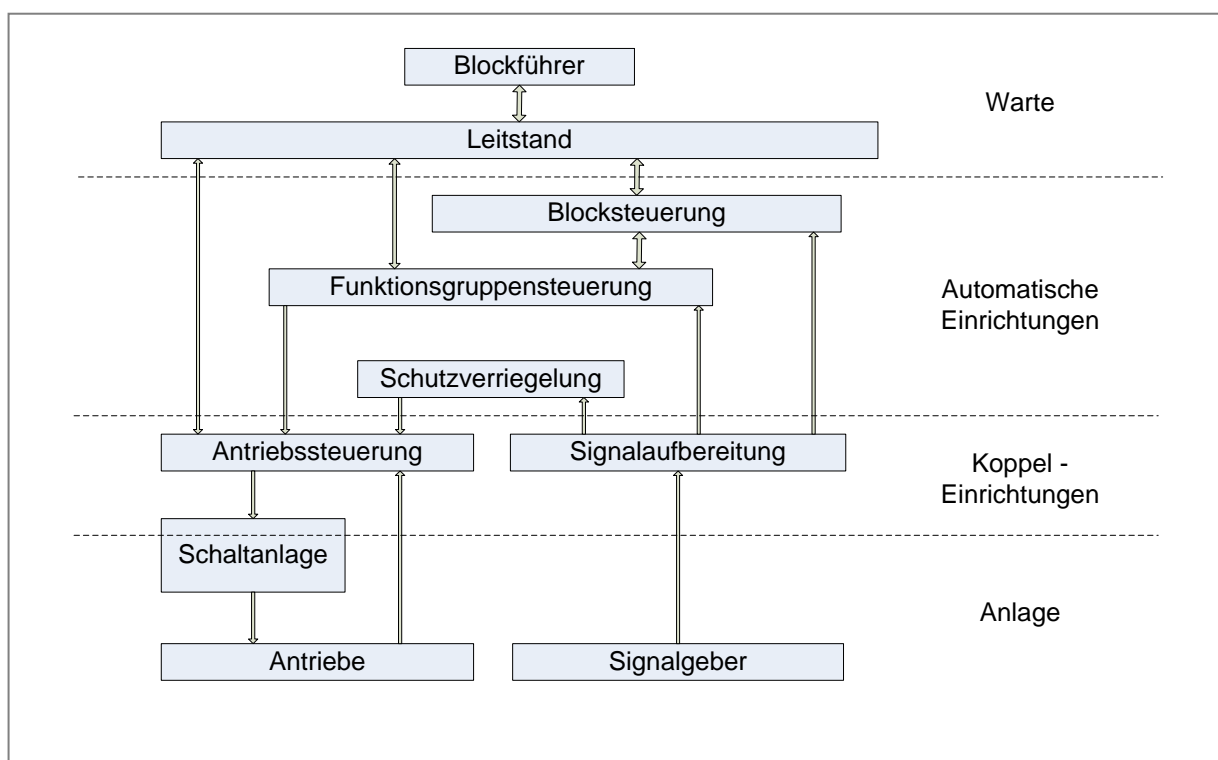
Blockführer

Warte

Leitstand

Blocksteuerung

Funktionsgruppensteuerung

Automatische Einrichtungen

Schutzverriegelung

Antriebssteuerung

Signalaufbereitung

Koppel - Einrichtungen

Schaltanlage

Anlage

Antriebe

Signalgeber